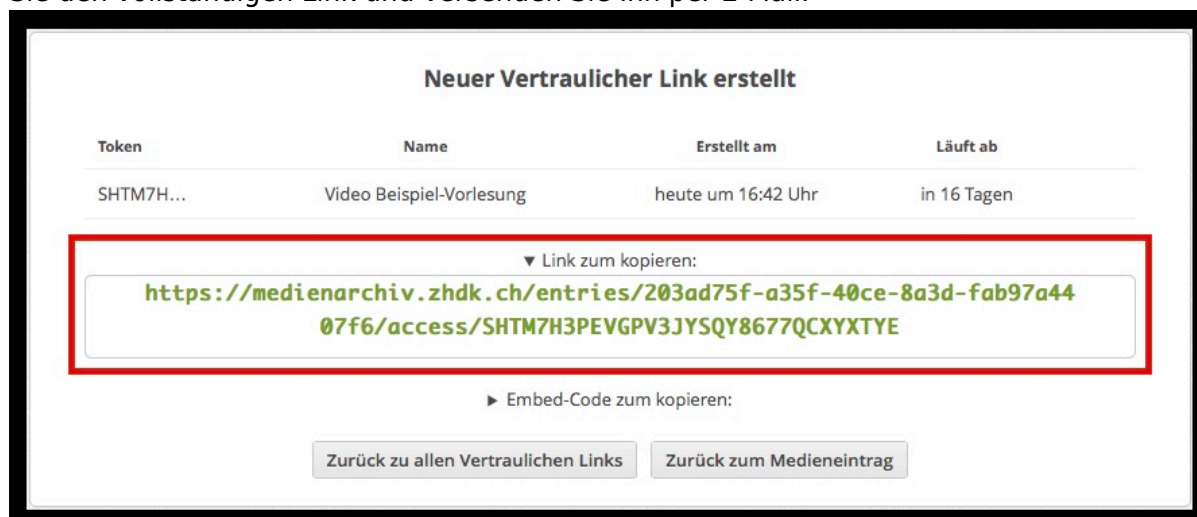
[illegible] den vollständigen Link und versenden Sie ihn per E-Mail.

Neuer Vertraulicher Link erstellt

| Token | Name | Erstellt am | Läuft ab |
|---|---|---|---|
| SHTM7H... | Video Beispiel-Vorlesung | heute um 16:42 Uhr | in 16 Tagen |

▼ Link zum kopieren:

https://medienarchiv.zhdk.ch/entries/203ad75f-a35f-40ce-8a3d-fab97a4407f6/access/SHTM7H3PEVGPV3JYSQY8677QCXYXTYE

► Embed-Code zum kopieren:

Zurück zu allen Vertraulichen Links

Zurück zum Medieneintrag